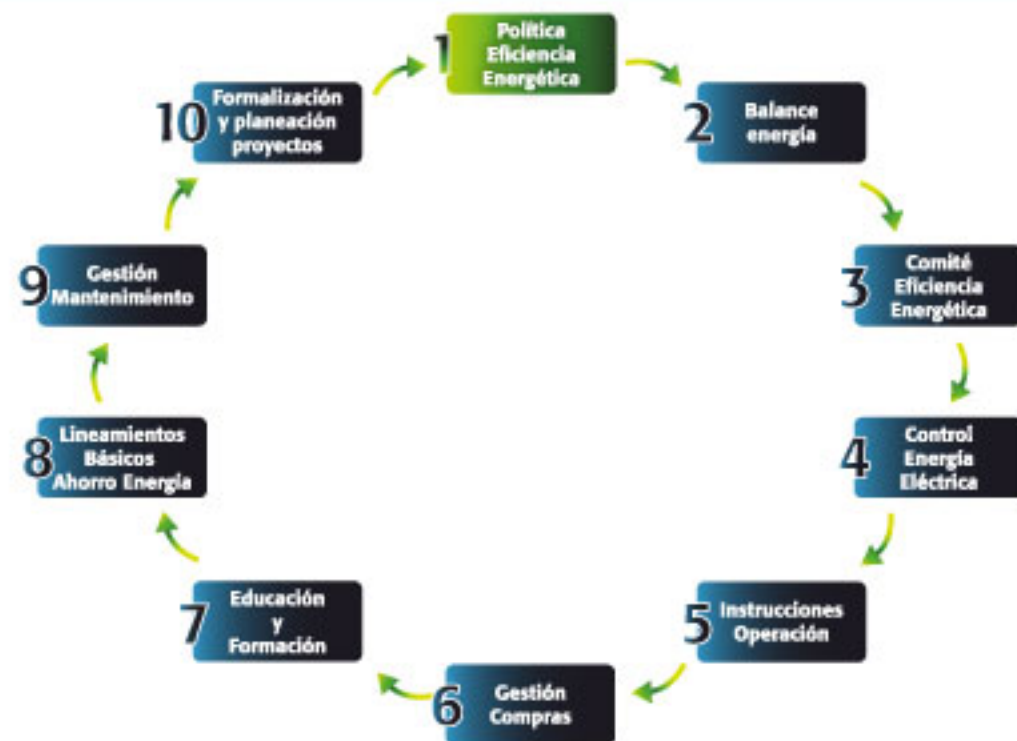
1 Política Eficiencia Energética

2 Balance energía

3 Comité Eficiencia Energética

4 Control Energía Eléctrica

5 Instrucciones Operación

6 Gestión Compras

7 Educación y Formación

8 Lineamientos Básicos Ahorro Energía

9 Gestión Mantenimiento

10 Formalización y planeación proyectos